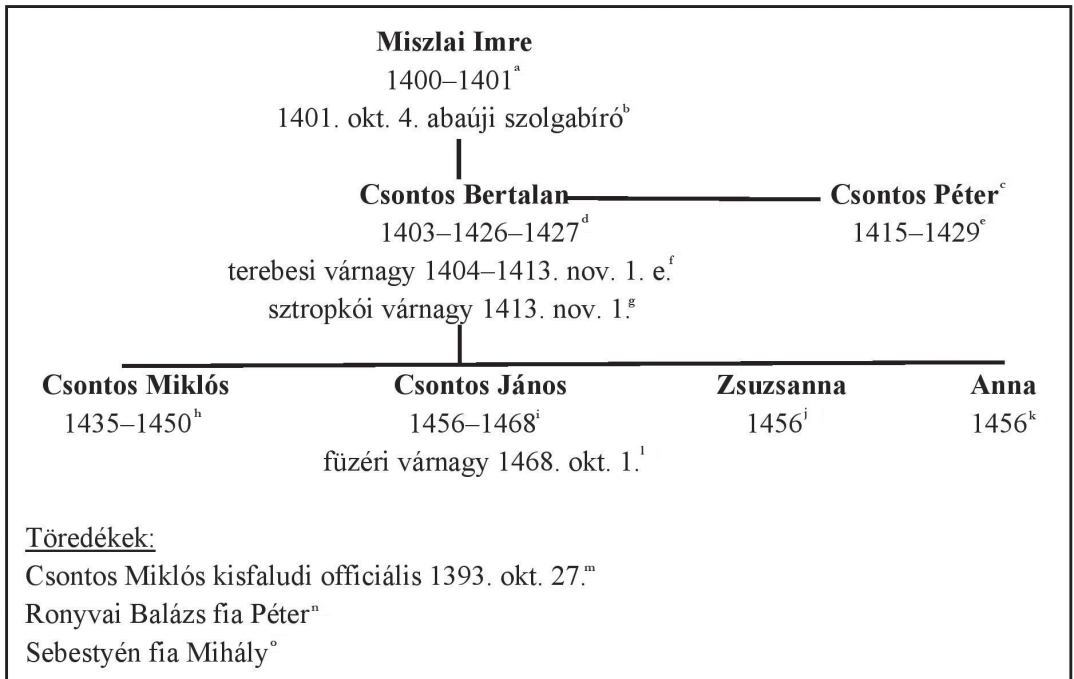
**Miszlai Imre**
1400–1401$^{a}$
1401. okt. 4. abaúji szolgabíró$^{b}$

**Csontos Bertalan**
1403–1426–1427$^{d}$
terebesi várnagy 1404–1413. nov. 1. e.$^{f}$
sztropkói várnagy 1413. nov. 1.$^{g}$

**Csontos Péter**$^{c}$
1415–1429$^{e}$

**Csontos Miklós**
1435–1450$^{h}$

**Csontos János**
1456–1468$^{i}$
füzéri várnagy 1468. okt. 1.$^{l}$

**Zsuzsanna**
1456$^{j}$

**Anna**
1456$^{k}$

Töredékek:
Csontos Miklós kisfaludi officiális 1393. okt. 27.$^{m}$
Ronyvai Balázs fia Péter$^{n}$
Sebestyén fia Mihály$^{o}$